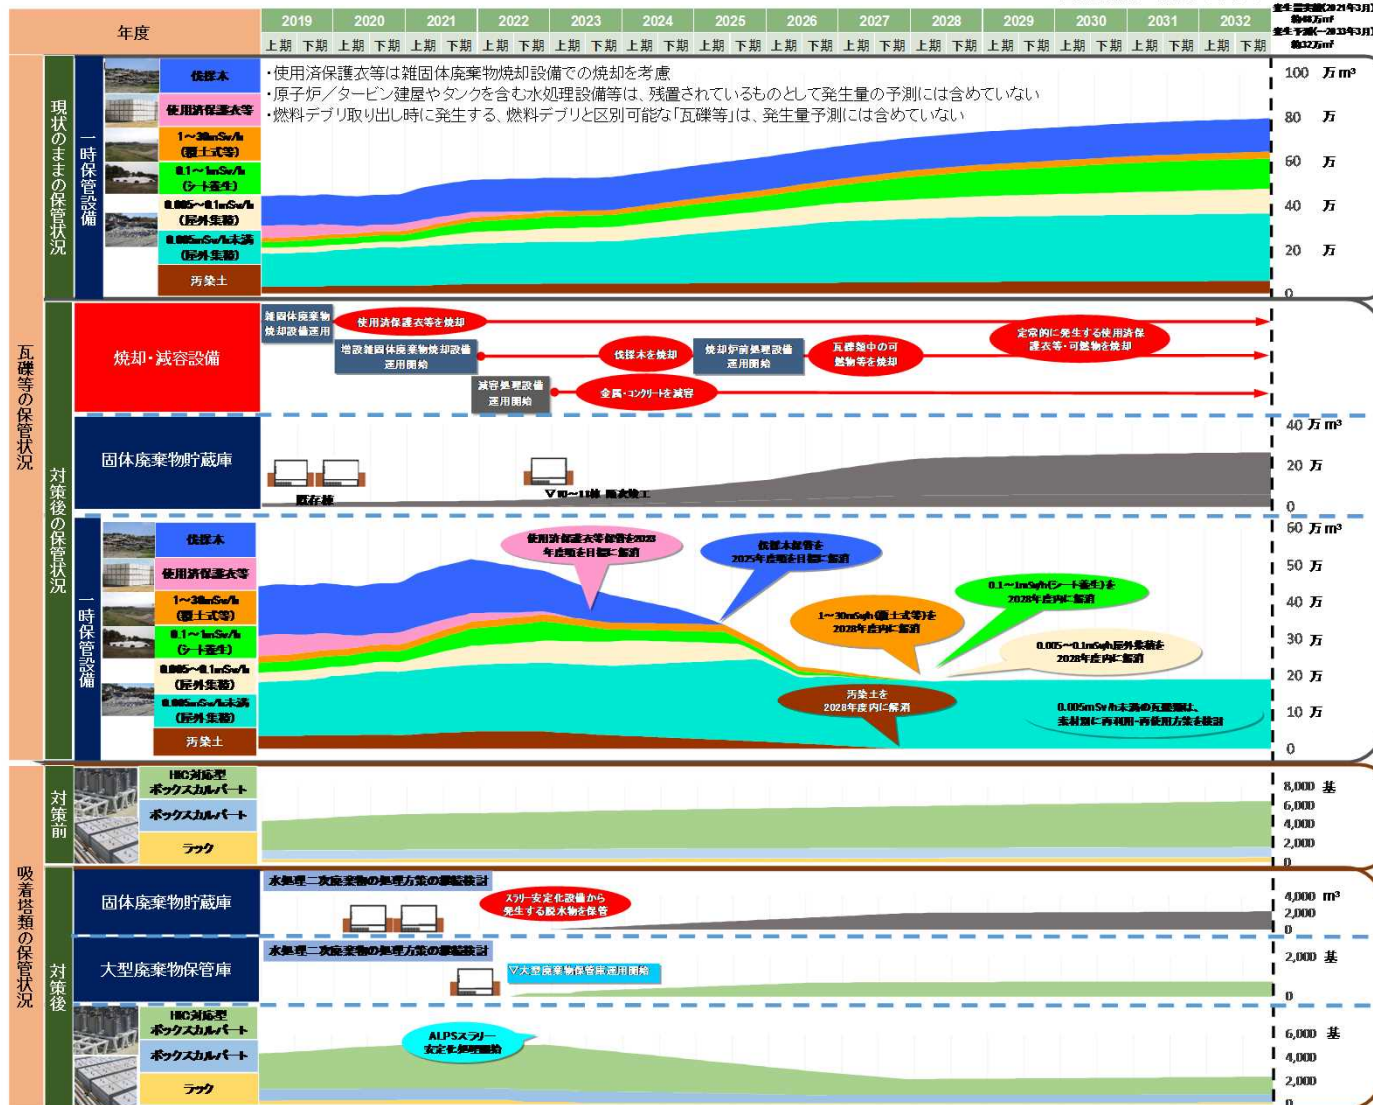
年度

2019 2020 2021 2022 2023 2024 2025 2026 2027 2028 2029 2030 2031 2032

上期 下期 上期 下期 上期 下期 上期 下期 上期 下期 上期 下期 上期 下期 上期 下期 上期 下期 上期 下期 上期 下期 上期 下期 上期 下期 上期 下期

保管実績(2021年3月) 約48万m³
発生予測(～2033年3月) 約82万m³

瓦礫等の保管状況

現状のままの保管状況

一時保管設備

伐採木
使用済保護衣等
1～30mSv/h (覆土式等)
0.1～1mSv/h (シート養生)
0.005～0.1mSv/h (屋外集積)
0.005mSv/h未満 (屋外集積)
汚染土

・使用済保護衣等は雑固体廃棄物焼却設備での焼却を考慮
・原子炉／タービン建屋やタンクを含む水処理設備等は、残置されているものとして発生量の予測には含めていない
・燃料デブリ取り出し時に発生する、燃料デブリと区別可能な「瓦礫等」は、発生量予測には含めていない

100 万m³
80 万
60 万
40 万
20 万
0

対策後の保管状況

焼却・減容設備

雑固体廃棄物焼却設備運用
使用済保護衣等を焼却
増設雑固体廃棄物焼却設備運用開始
伐採木を焼却
焼却炉前処理設備運用開始
瓦礫類中の可燃物等を焼却
定常的に発生する使用済保護衣等・可燃物を焼却
減容処理設備運用開始
金属・コンクリートを減容

固体廃棄物貯蔵庫

既存棟
▽10～11棟 竣工

40 万m³
20 万
0

一時保管設備

伐採木
使用済保護衣等
1～30mSv/h (覆土式等)
0.1～1mSv/h (シート養生)
0.005～0.1mSv/h (屋外集積)
0.005mSv/h未満 (屋外集積)
汚染土

使用済保護衣等保管を2023年度頃を目処に解消
伐採木保管を2025年度頃を目処に解消
0.1～1mSv/h(シート養生)を2028年度内に解消
1～30mSv/h(覆土式等)を2028年度内に解消
0.005～0.1mSv/h屋外集積を2028年度内に解消
汚染土を2028年度内に解消
0.005mSv/h未満の瓦礫類は、素材毎に再利用・再使用方策を検討

60 万m³
50 万
40 万
30 万
20 万
10 万
0

吸着塔類の保管状況

対策前

HIC対応型ボックスカルバート
ボックスカルバート
ラック

8,000 基
6,000
4,000
2,000
0

対策後

固体廃棄物貯蔵庫

水処理二次廃棄物の処理方策の継続検討
スラリー安定化設備から発生する脱水物を保管

4,000 m³
2,000
0

大型廃棄物保管庫

水処理二次廃棄物の処理方策の継続検討
▽大型廃棄物保管庫運用開始

2,000 基
0

HIC対応型ボックスカルバート
ボックスカルバート
ラック

ALPSスラリー安定化処理開始

6,000 基
4,000
2,000
0